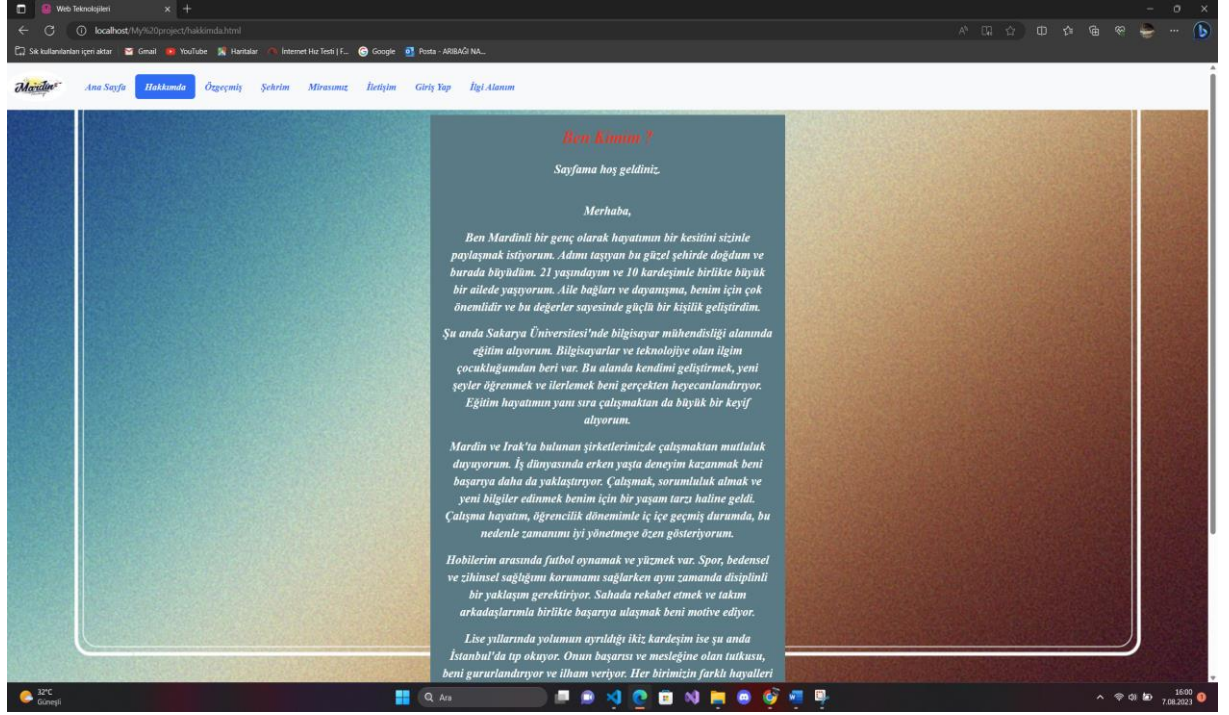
Web Teknolojileri

localhost/My%20project/hakkimda.html

Sık kullanılanları içeri aktar | Gmail YouTube Haritalar İnternet Hız Testi | F... Google Posta - ARIBAĞI NA...

Mardin

Ana Sayfa Hakkımda Özgeçmiş Şehrim Mirasımız İletişim Giriş Yap İlgi Alanım

Ben Kimim ?

Sayfama hoş geldiniz.

Merhaba,

Ben Mardinli bir genç olarak hayatımın bir kesitini sizinle paylaşmak istiyorum. Adımı taşıyan bu güzel şehirde doğdum ve burada büyüdüm. 21 yaşındayım ve 10 kardeşimle birlikte büyük bir ailede yaşıyorum. Aile bağları ve dayanışma, benim için çok önemlidir ve bu değerler sayesinde güçlü bir kişilik geliştirdim.

Şu anda Sakarya Üniversitesi'nde bilgisayar mühendisliği alanında eğitim alıyorum. Bilgisayarlar ve teknolojiye olan ilgim çocukluğumdan beri var. Bu alanda kendimi geliştirmek, yeni şeyler öğrenmek ve ilerlemek beni gerçekten heyecanlandırıyor. Eğitim hayatımın yanı sıra çalışmaktan da büyük bir keyif alıyorum.

Mardin ve Irak'ta bulunan şirketlerimizde çalışmaktan mutluluk duyuyorum. İş dünyasında erken yaşta deneyim kazanmak beni başarıya daha da yaklaştırıyor. Çalışmak, sorumluluk almak ve yeni bilgiler edinmek benim için bir yaşam tarzı haline geldi. Çalışma hayatım, öğrencilik dönemimle iç içe geçmiş durumda, bu nedenle zamanımı iyi yönetmeye özen gösteriyorum.

Hobilerim arasında futbol oynamak ve yüzmek var. Spor, bedensel ve zihinsel sağlığımı korumamı sağlarken aynı zamanda disiplinli bir yaklaşım gerektiriyor. Sahada rekabet etmek ve takım arkadaşlarımla birlikte başarıya ulaşmak beni motive ediyor.

Lise yıllarında yolumun ayrıldığı ikiz kardeşim ise şu anda İstanbul'da tıp okuyor. Onun başarısı ve mesleğine olan tutkusu, beni gururlandırıyor ve ilham veriyor. Her birimizin farklı hayalleri

32°C Güneşli

Ara

16:00 7.08.2023